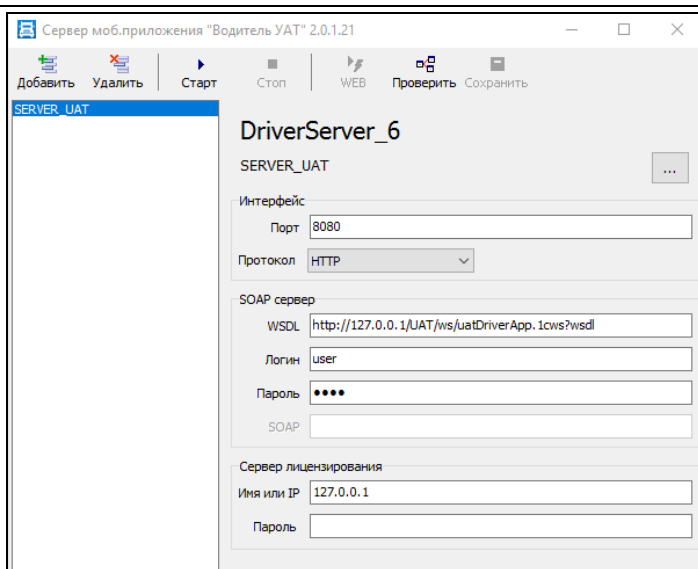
Сервер моб.приложения "Водитель УАТ" 2.0.1.21

Добавить Удалить Старт Стоп WEB Проверить Сохранить

SERVER_UAT

DriverServer_6

SERVER_UAT

...

Интерфейс

Порт 8080

Протокол HTTP

SOAP сервер

WSDL http://127.0.0.1/UAT/ws/uatDriverApp.1cws?wsdl

Логин user

Пароль ••••

SOAP

Сервер лицензирования

Имя или IP 127.0.0.1

Пароль